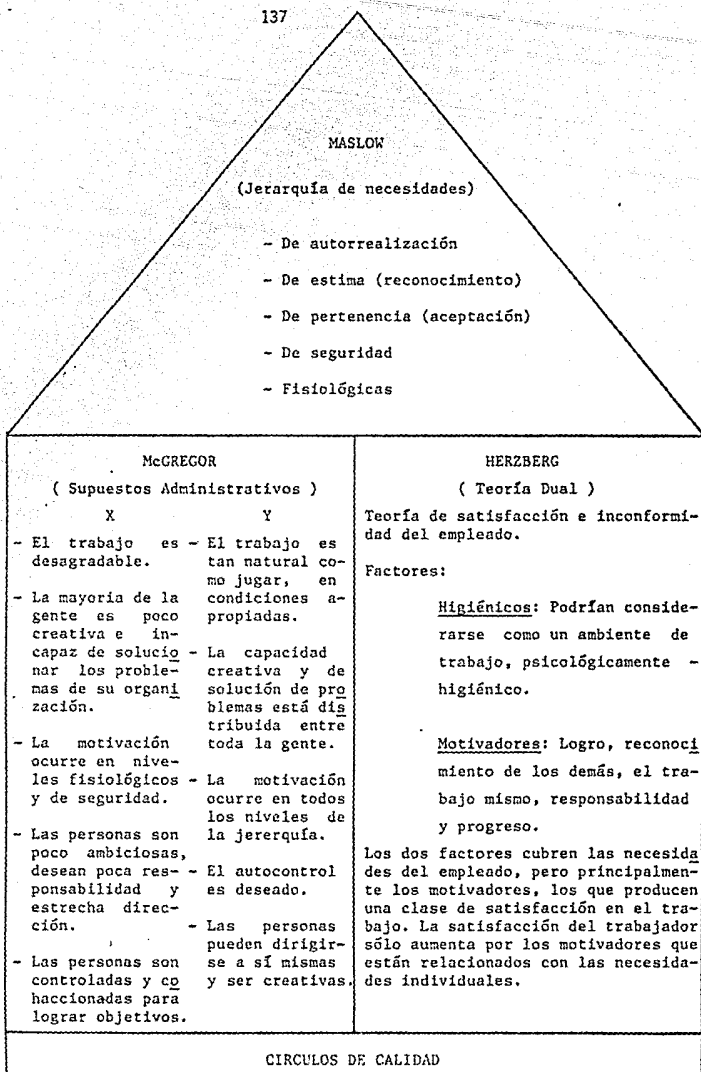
137

MASLOW

(Jerarquía de necesidades)

- De autorrealización

- De estima (reconocimiento)

- De pertenencia (aceptación)

- De seguridad

- Fisiológicas

McGREGOR

( Supuestos Administrativos )

| X | Y |
|---|---|
| - El trabajo es desagradable. | - El trabajo es tan natural como jugar, en condiciones apropiadas. |
| - La mayoría de la gente es poco creativa e incapaz de solucionar los problemas de su organización. | - La capacidad creativa y de solución de problemas está distribuida entre toda la gente. |
| - La motivación ocurre en niveles fisiológicos y de seguridad. | - La motivación ocurre en todos los niveles de la jererquía. |
| - Las personas son poco ambiciosas, desean poca responsabilidad y estrecha dirección. | - El autocontrol es deseado. |
| - Las personas son controladas y coaccionadas para lograr objetivos. | - Las personas pueden dirigirse a sí mismas y ser creativas. |

HERZBERG

( Teoría Dual )

Teoría de satisfacción e inconformidad del empleado.

Factores:

Higiénicos: Podrían considerarse como un ambiente de trabajo, psicológicamente - higiénico.

Motivadores: Logro, reconocimiento de los demás, el trabajo mismo, responsabilidad y progreso.

Los dos factores cubren las necesidades del empleado, pero principalmente los motivadores, los que producen una clase de satisfacción en el trabajo. La satisfacción del trabajador sólo aumenta por los motivadores que están relacionados con las necesidades individuales.

CIRCULOS DE CALIDAD